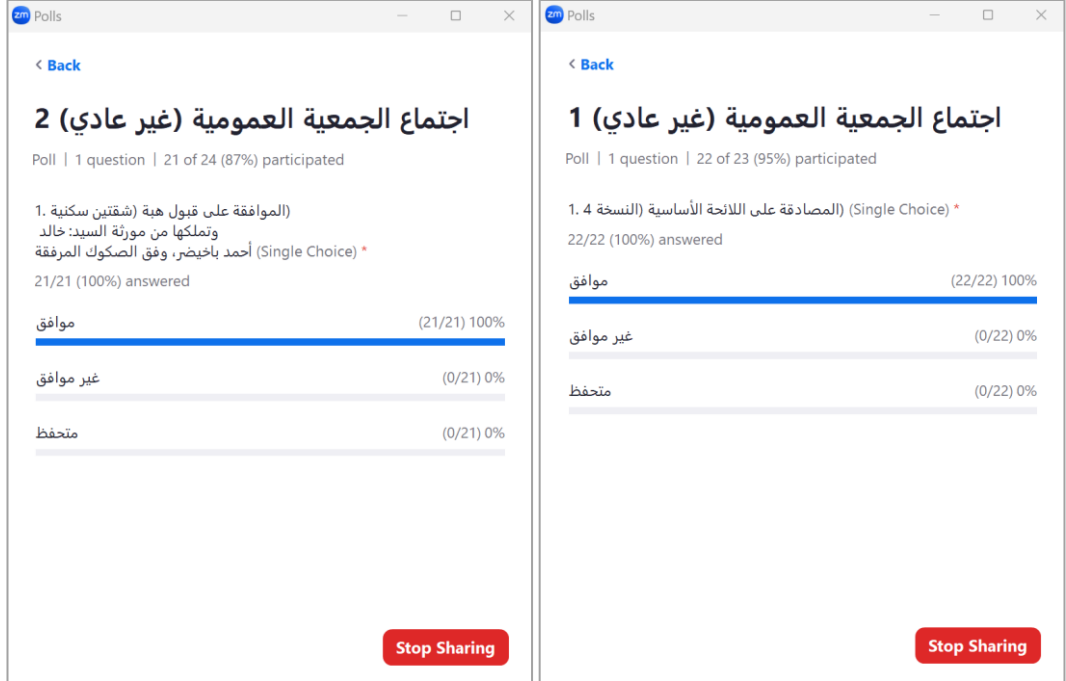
zm Polls

< Back

اجتماع الجمعية العمومية (غير عادي) 2

Poll | 1 question | 21 of 24 (87%) participated

1. الموافقة على قبول هبة (شقتين سكنية وتملكها من مورثة السيد: خالد أحمد باخيضر، وفق الصكوك المرفقة) (Single Choice) *

21/21 (100%) answered

موافق (21/21) 100%

غير موافق (0/21) 0%

متحفظ (0/21) 0%

Stop Sharing

zm Polls

< Back

اجتماع الجمعية العمومية (غير عادي) 1

Poll | 1 question | 22 of 23 (95%) participated

1. المصادقة على اللائحة الأساسية (النسخة 4) (Single Choice) *

22/22 (100%) answered

موافق (22/22) 100%

غير موافق (0/22) 0%

متحفظ (0/22) 0%

Stop Sharing